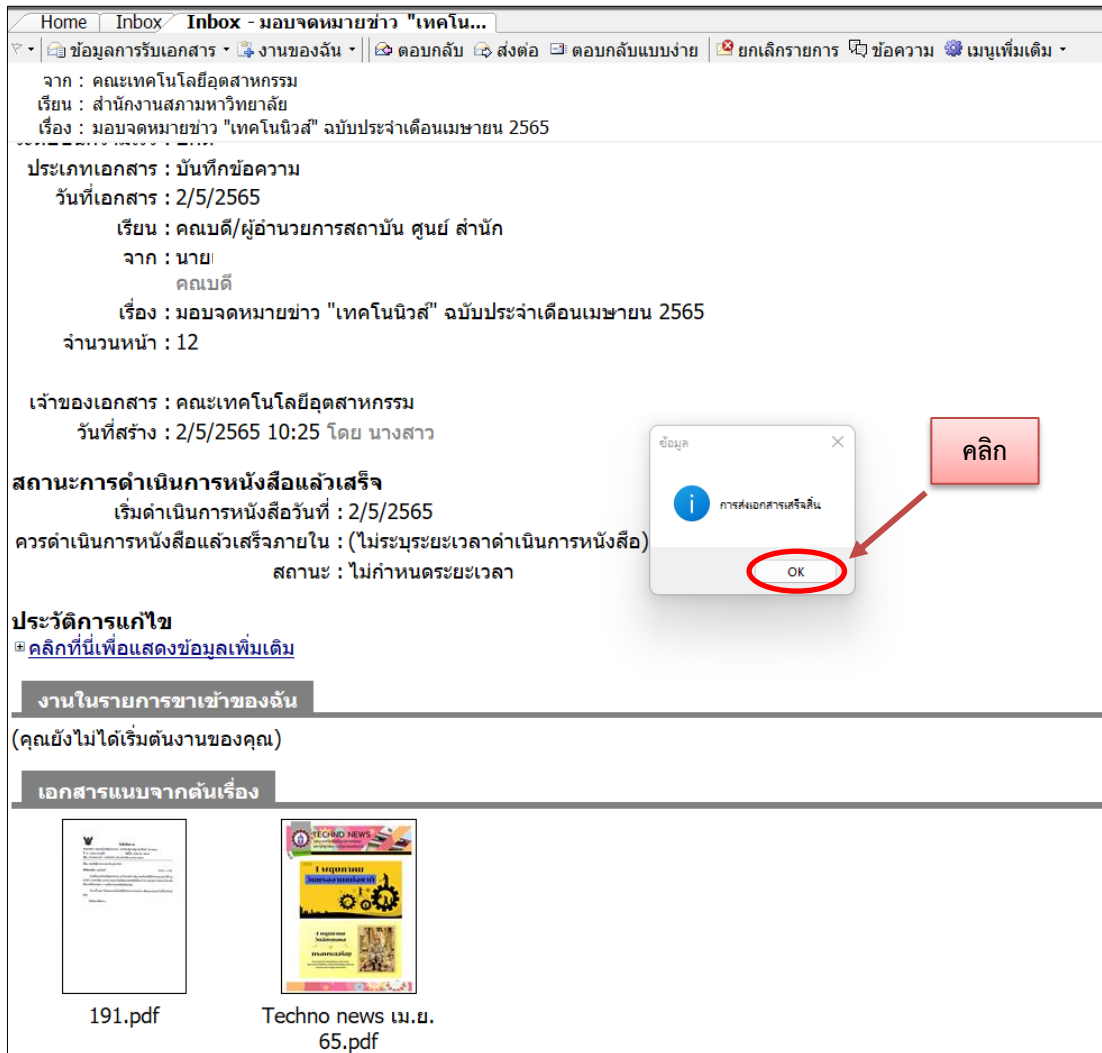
Home | Inbox | Inbox - มอบจดหมายข่าว "เทคโน...

ข้อมูลการรับเอกสาร | งานของฉัน | ตอบกลับ | ส่งต่อ | ตอบกลับแบบง่าย | ยกเลิกรายการ | ข้อความ | เมนูเพิ่มเติม

จาก : คณะเทคโนโลยีอุตสาหกรรม
เรียน : สำนักงานสภามหาวิทยาลัย
เรื่อง : มอบจดหมายข่าว "เทคโนนิวส์" ฉบับประจำเดือนเมษายน 2565

ประเภทเอกสาร : บันทึกข้อความ
วันที่เอกสาร : 2/5/2565
เรียน : คณบดี/ผู้อำนวยการสถาบัน ศูนย์ สำนัก
จาก : นาย
คณบดี
เรื่อง : มอบจดหมายข่าว "เทคโนนิวส์" ฉบับประจำเดือนเมษายน 2565
จำนวนหน้า : 12

เจ้าของเอกสาร : คณะเทคโนโลยีอุตสาหกรรม
วันที่สร้าง : 2/5/2565 10:25 โดย นางสาว

สถานะการดำเนินการหนังสือแล้วเสร็จ
เริ่มดำเนินการหนังสือวันที่ : 2/5/2565
ควรดำเนินการหนังสือแล้วเสร็จภายใน : (ไม่ระบุระยะเวลาดำเนินการหนังสือ)
สถานะ : ไม่กำหนดระยะเวลา

ประวัติการแก้ไข
คลิกที่นี่เพื่อแสดงข้อมูลเพิ่มเติม

งานในรายการขาเข้าของฉัน
(คุณยังไม่ได้เริ่มต้นงานของคุณ)

เอกสารแนบจากต้นเรื่อง

191.pdf

Techno news เม.ย. 65.pdf

ข้อมูล
การส่งเอกสารเสร็จสิ้น
OK

คลิก

TECHNO NEWS